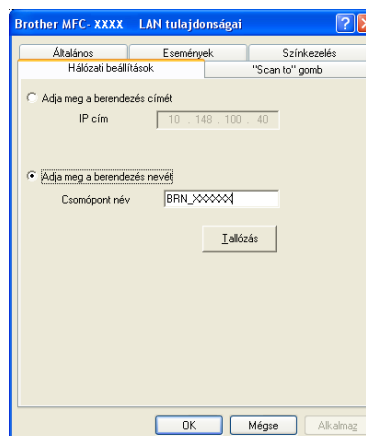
Brother MFC- XXXX LAN tulajdonságai

Általános
Események
Színkezelés
Hálózati beállítások
"Scan to" gomb

Adja meg a berendezés címét
IP cím
10 . 148 . 100 . 40

Adja meg a berendezés nevét
Csomópont név
BRN_XXXXXX

Tallózás

OK
Mégse
Alkalmaz